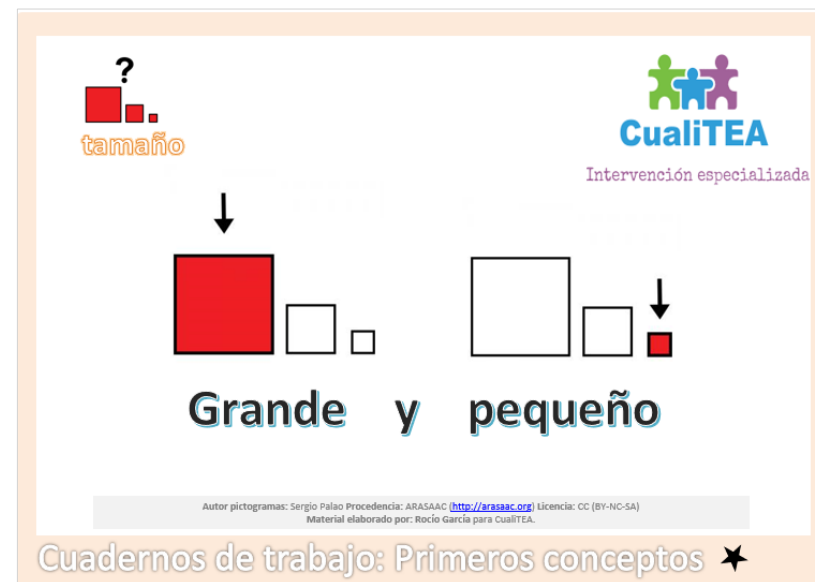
?

tamaño

CualiTEA

Intervención especializada

Grande y pequeño

Autor pictogramas: Sergio Palao Procedencia: ARASAAC (http://arasaac.org) Licencia: CC (BY-NC-SA)
Material elaborado por: Rocío García para CualiTEA.

Cuadernos de trabajo: Primeros conceptos